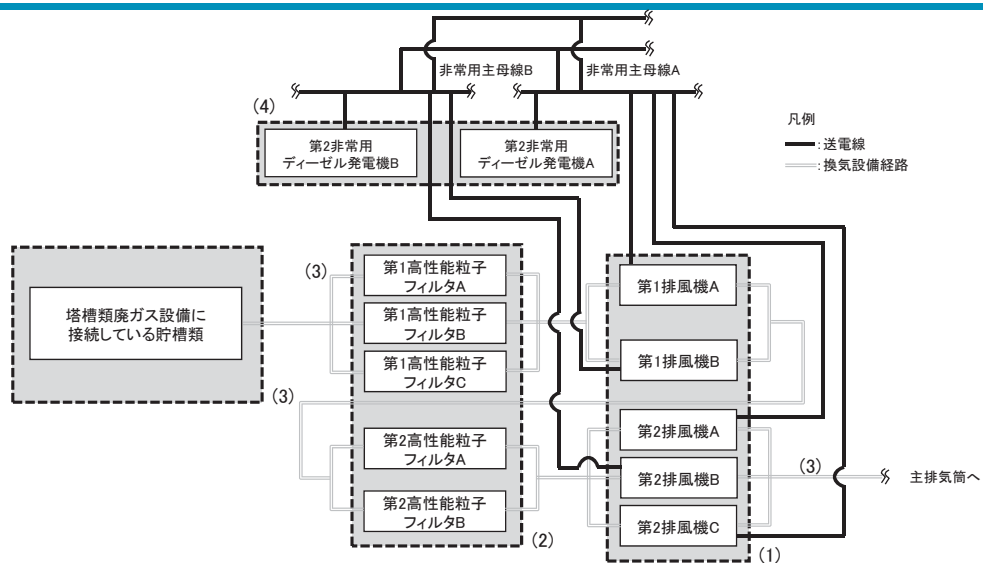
非常用主母線B
非常用主母線A

(4)
第2非常用
ディーゼル発電機B
第2非常用
ディーゼル発電機A

凡例
: 送電線
: 換気設備経路

塔槽類廃ガス設備に
接続している貯槽類

(3)
第1高性能粒子
フィルタA
第1高性能粒子
フィルタB
第1高性能粒子
フィルタC

(3)
第2高性能粒子
フィルタA
第2高性能粒子
フィルタB
(2)

第1排風機A
第1排風機B
第2排風機A
第2排風機B
第2排風機C
(1)

(3)
主排気筒へ